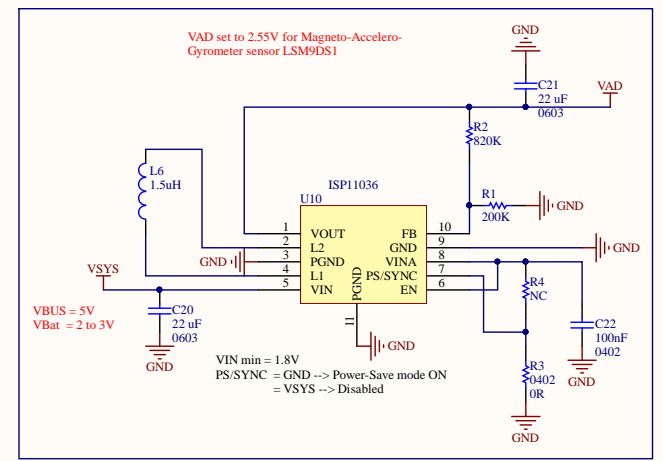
VAD set to 2.55V for Magneto-Accelero-Gyrometer sensor LSM9DS1

GND

C21
22 uF
0603

VAD

R2
820K

L6
1.5uH

R1
200K

GND

U10 ISP11036

1 VOUT
2 L2
3 PGND
4 L1
5 VIN

FB 10
GND 9
VINA 8
PS/SYNC 7
EN 6

PGND
11

GND

GND

VSYS

R4
NC

C22
100nF
0402

VBUS = 5V
VBat = 2 to 3V

C20
22 uF
0603

GND

GND

VIN min = 1.8V
PS/SYNC = GND --> Power-Save mode ON
= VSYS --> Disabled

R3
0402
0R

GND

GND